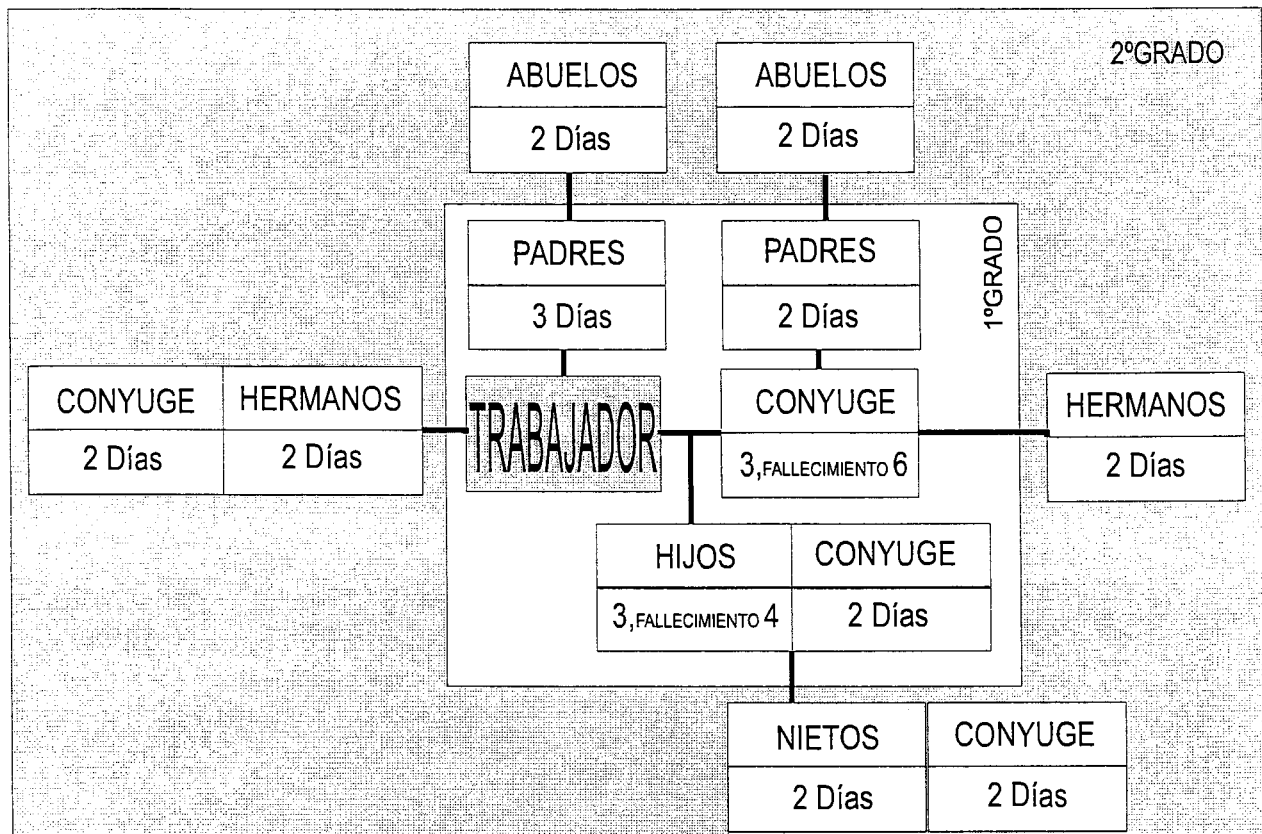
2ºGRADO

ABUELOS
2 Días

ABUELOS
2 Días

1ºGRADO

PADRES
3 Días

PADRES
2 Días

CONYUGE
2 Días

HERMANOS
2 Días

TRABAJADOR

CONYUGE
3, FALLECIMIENTO 6

HERMANOS
2 Días

HIJOS
3, FALLECIMIENTO 4

CONYUGE
2 Días

NIETOS
2 Días

CONYUGE
2 Días